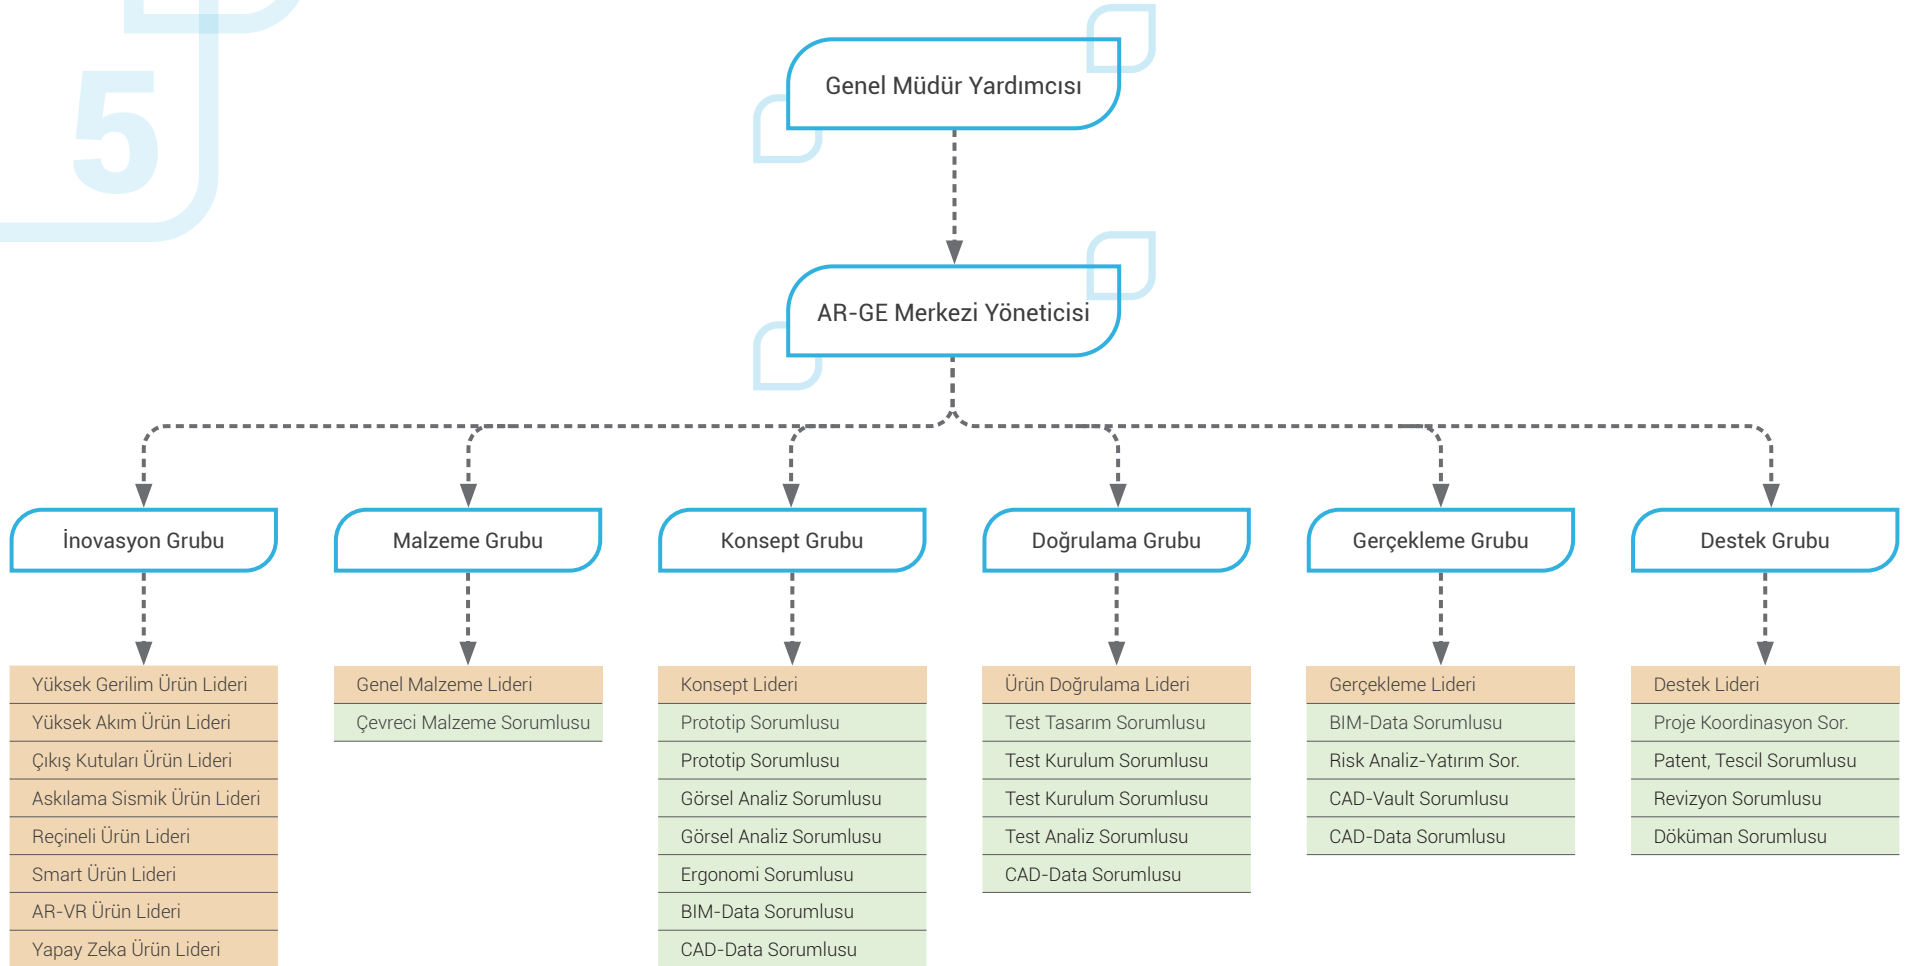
5

Genel Müdür Yardımcısı

AR-GE Merkezi Yöneticisi

İnovasyon Grubu

Yüksek Gerilim Ürün Lideri
Yüksek Akım Ürün Lideri
Çıkış Kutuları Ürün Lideri
Askılama Sismik Ürün Lideri
Reçineli Ürün Lideri
Smart Ürün Lideri
AR-VR Ürün Lideri
Yapay Zeka Ürün Lideri

Malzeme Grubu

Genel Malzeme Lideri
Çevreci Malzeme Sorumlusu

Konsept Grubu

Konsept Lideri
Prototip Sorumlusu
Prototip Sorumlusu
Görsel Analiz Sorumlusu
Görsel Analiz Sorumlusu
Ergonomi Sorumlusu
BIM-Data Sorumlusu
CAD-Data Sorumlusu

Doğrulama Grubu

Ürün Doğrulama Lideri
Test Tasarım Sorumlusu
Test Kurulum Sorumlusu
Test Kurulum Sorumlusu
Test Analiz Sorumlusu
CAD-Data Sorumlusu

Gerçekleme Grubu

Gerçekleme Lideri
BIM-Data Sorumlusu
Risk Analiz-Yatırım Sor.
CAD-Vault Sorumlusu
CAD-Data Sorumlusu

Destek Grubu

Destek Lideri
Proje Koordinasyon Sor.
Patent, Tescil Sorumlusu
Revizyon Sorumlusu
Döküman Sorumlusu